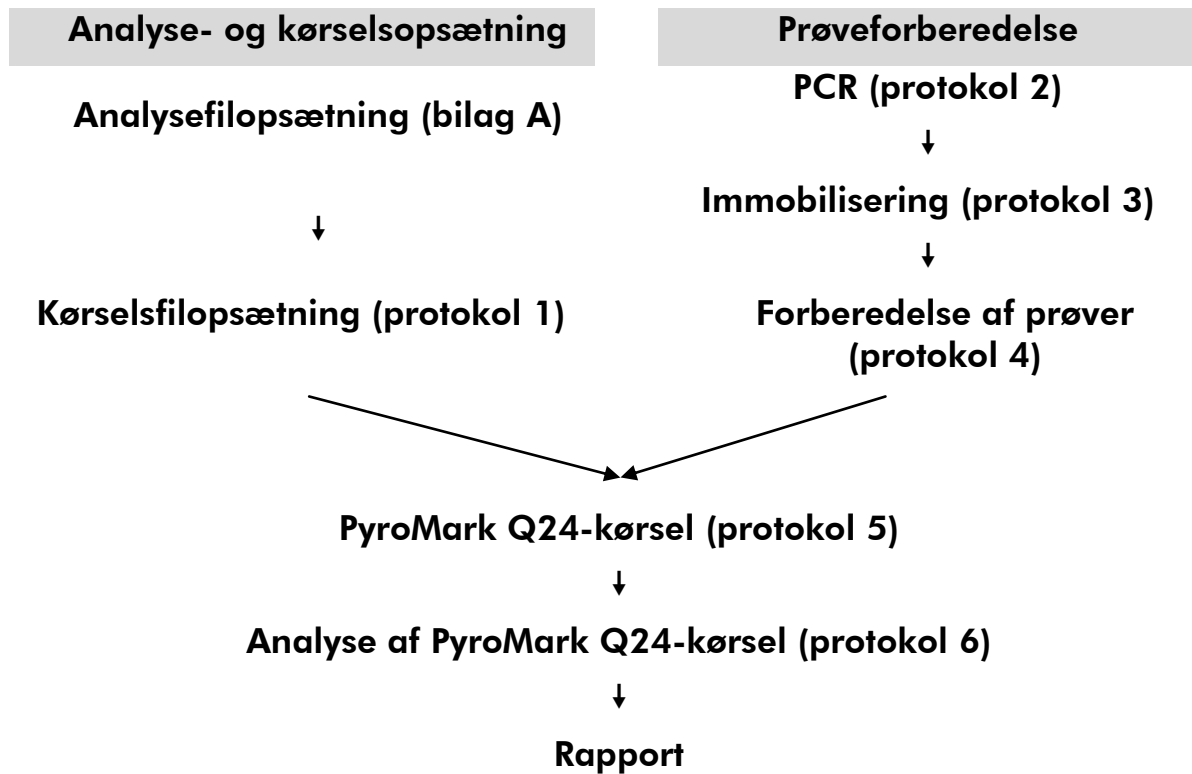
Analyse- og kørselsopsætning

Analysefilopsætning (bilag A)

Kørselsfilopsætning (protokol 1)

Prøveforberedelse

PCR (protokol 2)

Immobilisering (protokol 3)

Forberedelse af prøver (protokol 4)

PyroMark Q24-kørsel (protokol 5)

Analyse af PyroMark Q24-kørsel (protokol 6)

Rapport